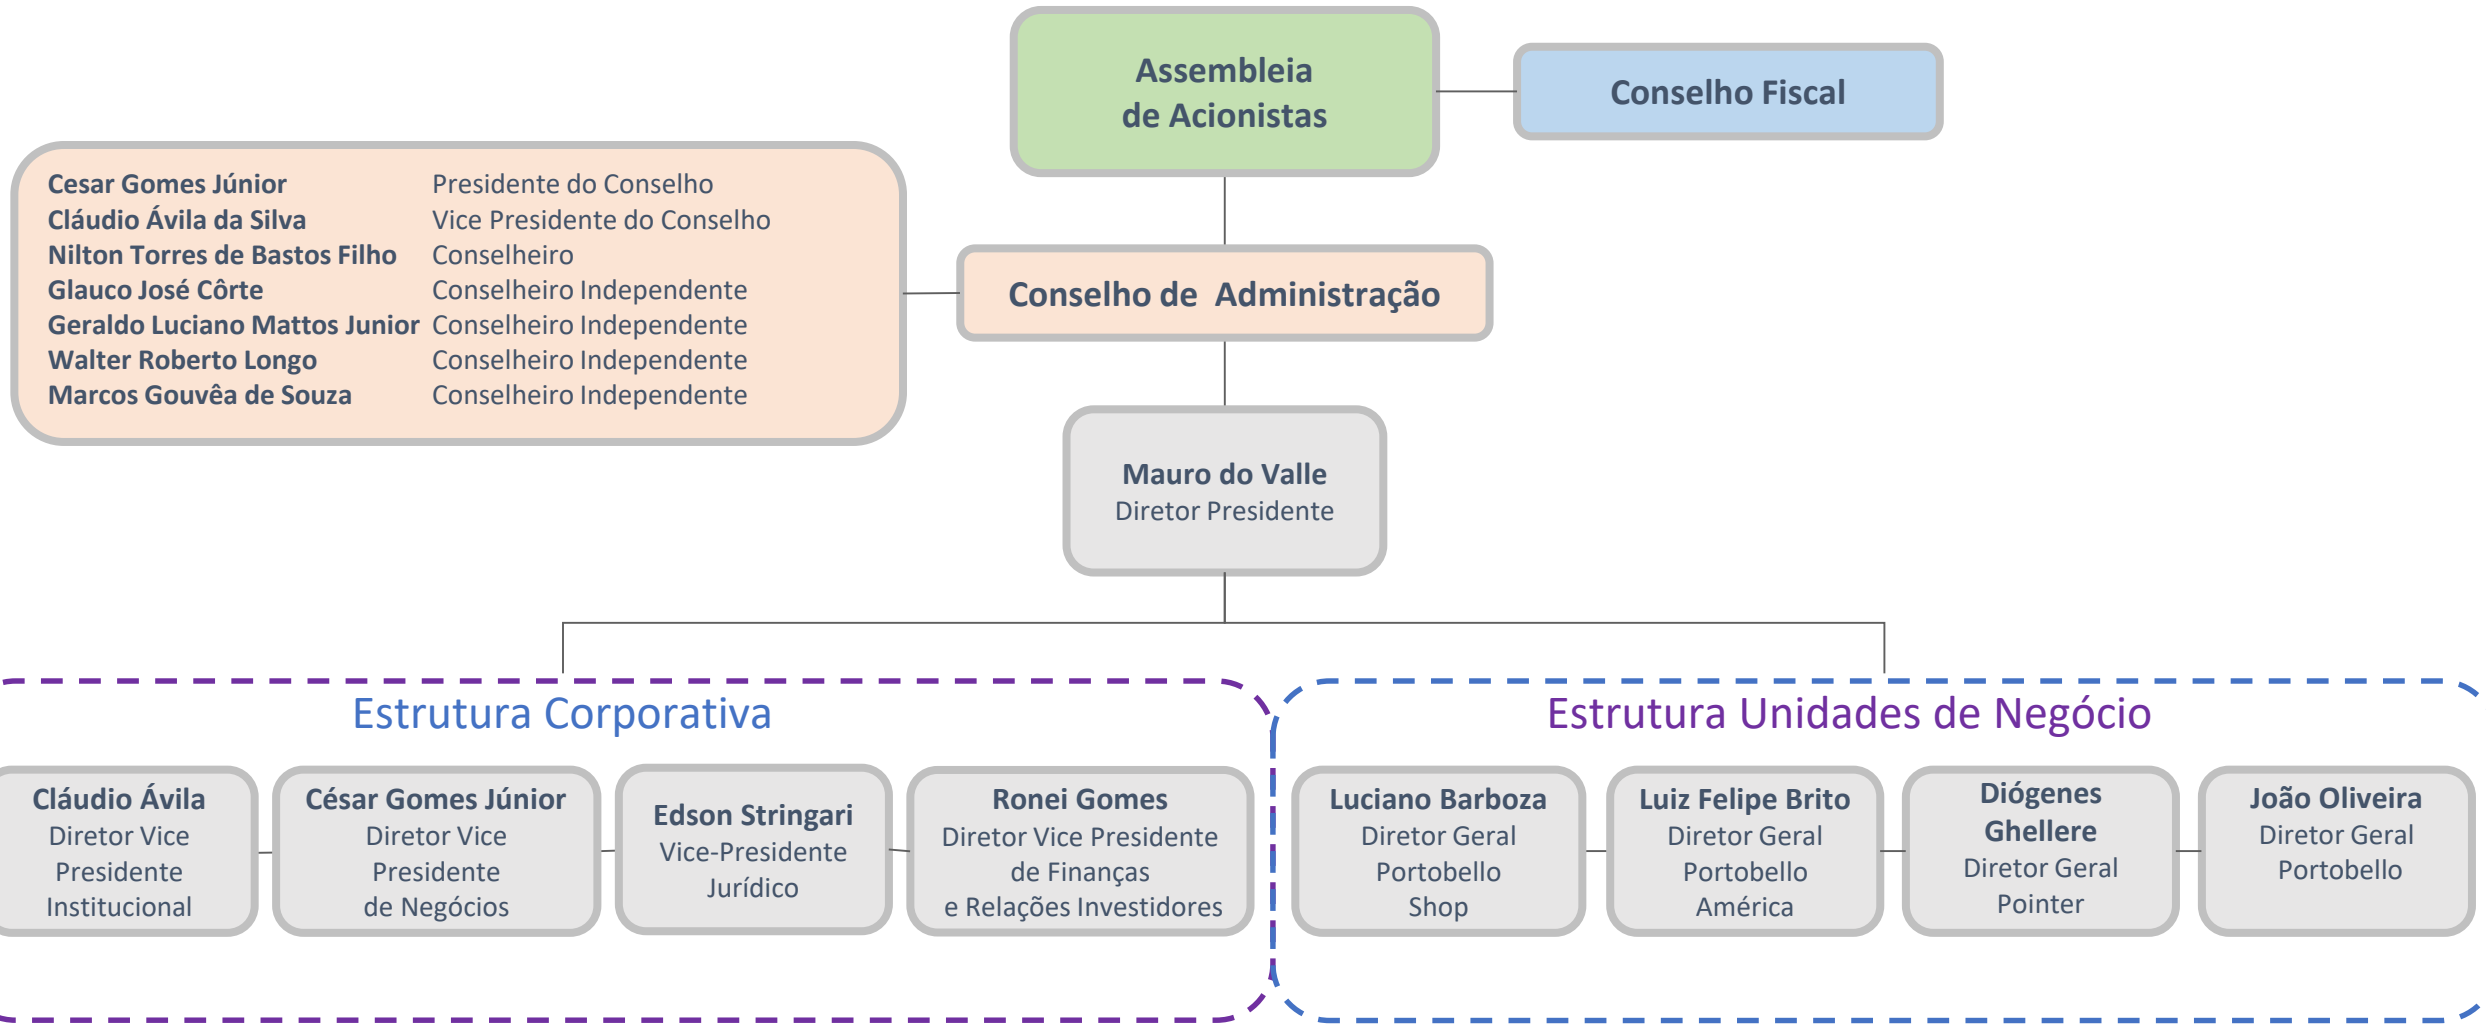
Assembleia de Acionistas

Conselho Fiscal

| | |
|---|---|
| Cesar Gomes Júnior | Presidente do Conselho |
| Cláudio Ávila da Silva | Vice Presidente do Conselho |
| Nilton Torres de Bastos Filho | Conselheiro |
| Glauco José Côrte | Conselheiro Independente |
| Geraldo Luciano Mattos Junior | Conselheiro Independente |
| Walter Roberto Longo | Conselheiro Independente |
| Marcos Gouvêa de Souza | Conselheiro Independente |

Conselho de Administração

Mauro do Valle
Diretor Presidente

Estrutura Corporativa

Cláudio Ávila
Diretor Vice Presidente Institucional

César Gomes Júnior
Diretor Vice Presidente de Negócios

Edson Stringari
Vice-Presidente Jurídico

Ronei Gomes
Diretor Vice Presidente de Finanças e Relações Investidores

Estrutura Unidades de Negócio

Luciano Barboza
Diretor Geral Portobello Shop

Luiz Felipe Brito
Diretor Geral Portobello América

Diógenes Ghellere
Diretor Geral Pointer

João Oliveira
Diretor Geral Portobello